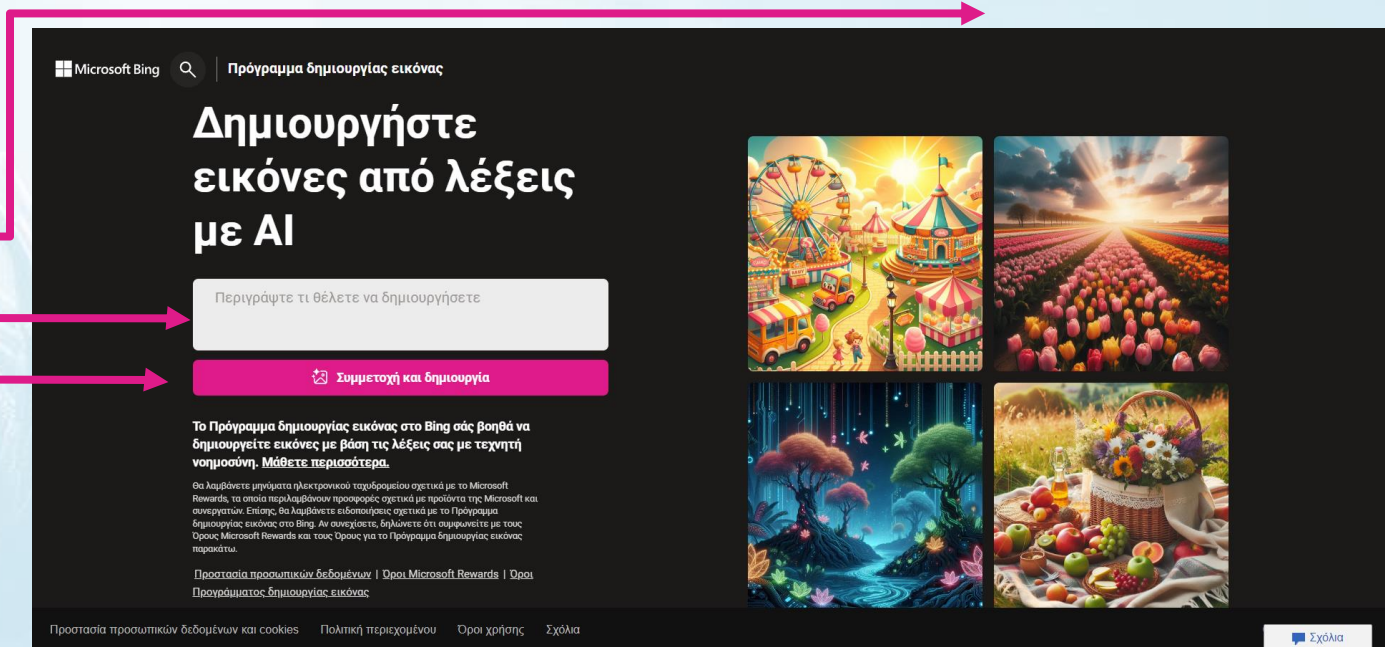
Microsoft Bing | Πρόγραμμα δημιουργίας εικόνας

Δημιουργήστε εικόνες από λέξεις με AI

Περιγράψτε τι θέλετε να δημιουργήσετε

Συμμετοχή και δημιουργία

Το Πρόγραμμα δημιουργίας εικόνας στο Bing σάς βοηθά να δημιουργείτε εικόνες με βάση τις λέξεις σας με τεχνητή νοημοσύνη. Μάθετε περισσότερα.

Θα λαμβάνετε μηνύματα ηλεκτρονικού ταχυδρομείου σχετικά με το Microsoft Rewards, τα οποία περιλαμβάνουν προσφορές σχετικά με προϊόντα της Microsoft και συνεργατών. Επίσης, θα λαμβάνετε ειδοποιήσεις σχετικά με το Πρόγραμμα δημιουργίας εικόνας στο Bing. Αν συνεχίσετε, δηλώνετε ότι συμφωνείτε με τους Όρους Microsoft Rewards και τους Όρους για το Πρόγραμμα δημιουργίας εικόνας παρακάτω.

Προστασία προσωπικών δεδομένων | Όροι Microsoft Rewards | Όροι Προγράμματος δημιουργίας εικόνας

Προστασία προσωπικών δεδομένων και cookies Πολιτική περιεχομένου Όροι χρήσης Σχόλια

Σχόλια